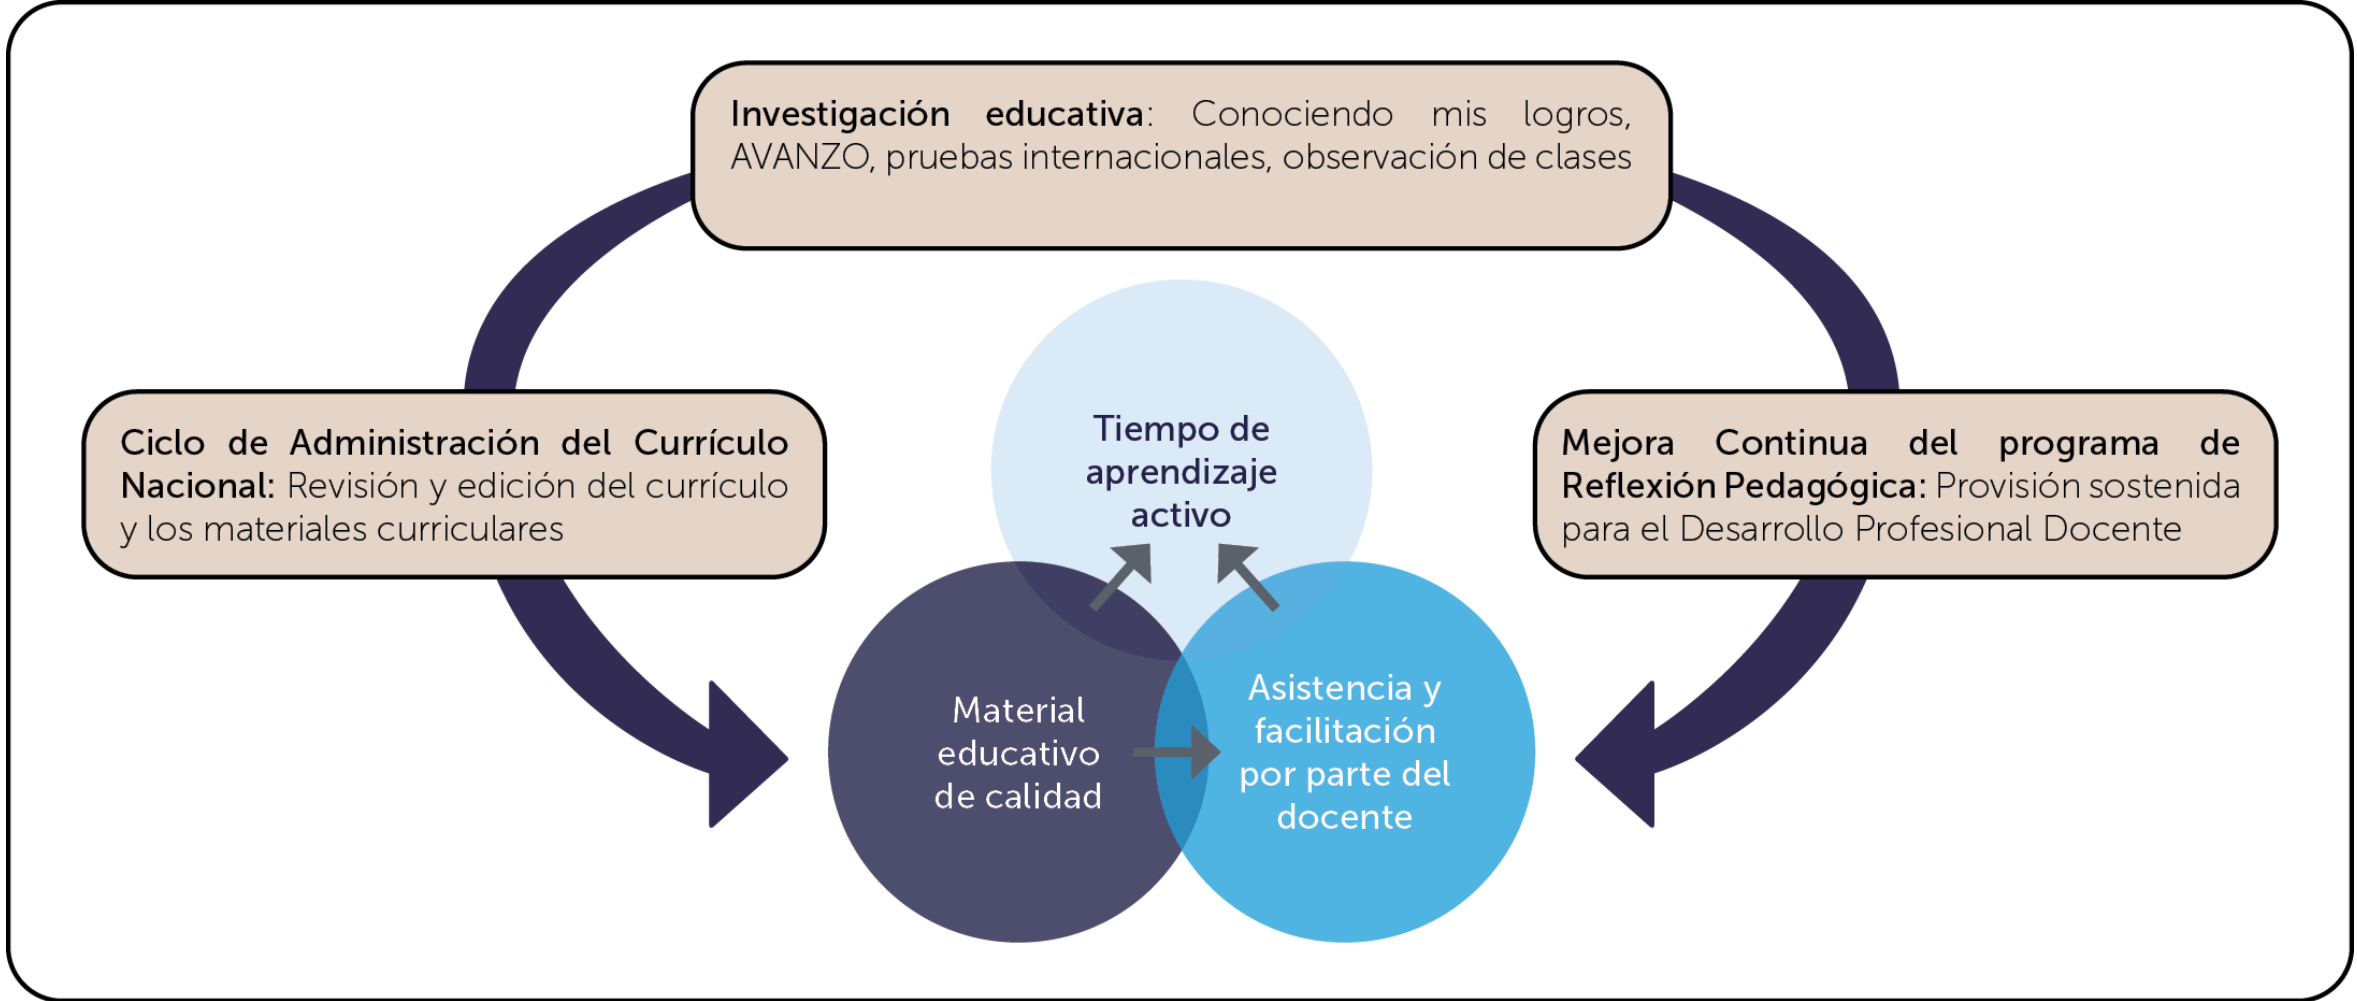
Investigación educativa: Conociendo mis logros, AVANZO, pruebas internacionales, observación de clases

Ciclo de Administración del Currículo Nacional: Revisión y edición del currículo y los materiales curriculares

Tiempo de aprendizaje activo

Mejora Continua del programa de Reflexión Pedagógica: Provisión sostenida para el Desarrollo Profesional Docente

Material educativo de calidad

Asistencia y facilitación por parte del docente